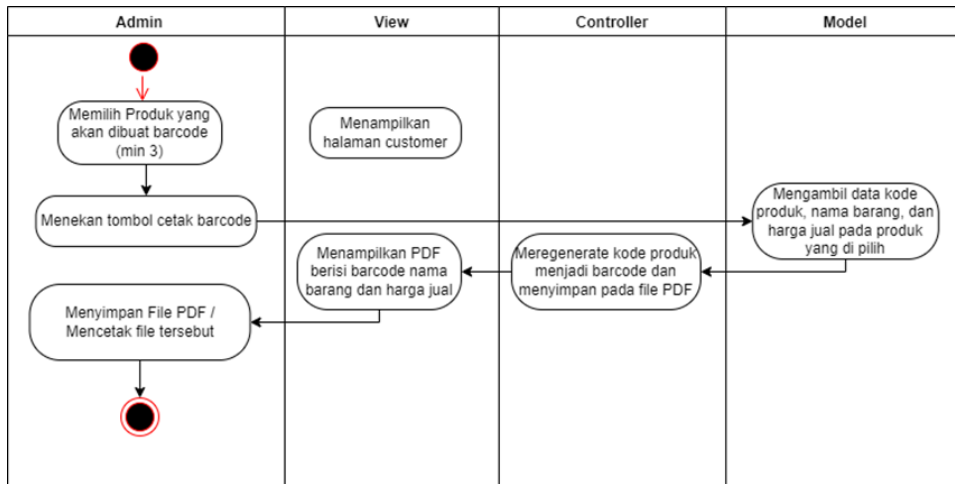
| Admin | View | Controller | Model |
|---|---|---|---|

Memilih Produk yang akan dibuat barcode (min 3)

Menampilkan halaman customer

Menekan tombol cetak barcode

Mengambil data kode produk, nama barang, dan harga jual pada produk yang di pilih

Meregenerate kode produk menjadi barcode dan menyimpan pada file PDF

Menampilkan PDF berisi barcode nama barang dan harga jual

Menyimpan File PDF / Mencetak file tersebut